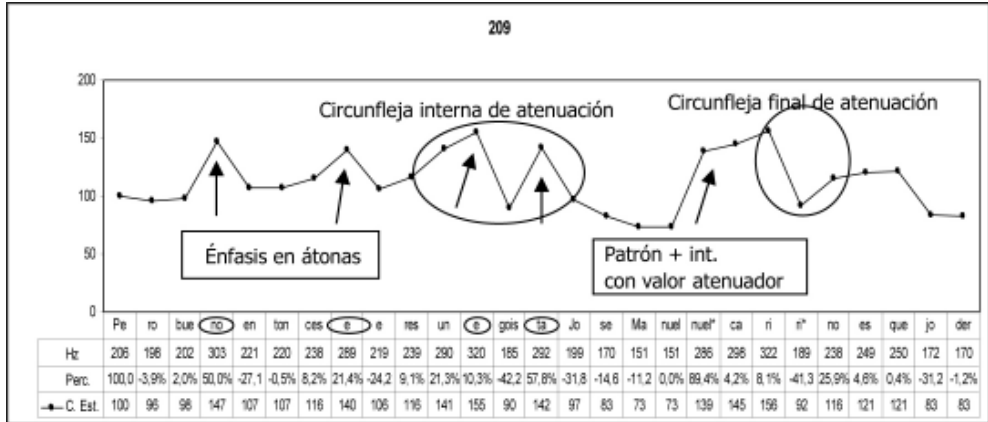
209

200
150
100
50
0

Circunfleja interna de atenuación

Circunfleja final de atenuación

Énfasis en átonas

Patrón + int. con valor atenuador

| | Pe | ro | bue | no | en | ton | ces | e | e | res | un | e | gois | ta | Jo | se | Ma | nuel | nuel* | ca | ri | ri* | no | es | que | jo | der |
|---|---|---|---|---|---|---|---|---|---|---|---|---|---|---|---|---|---|---|---|---|---|---|---|---|---|---|---|
| Hz | 206 | 198 | 202 | 303 | 221 | 220 | 238 | 289 | 219 | 239 | 290 | 320 | 185 | 292 | 199 | 170 | 151 | 151 | 286 | 298 | 322 | 189 | 238 | 249 | 250 | 172 | 170 |
| Perc. | 100,0 | -3,9% | 2,0% | 50,0% | -27,1 | -0,5% | 8,2% | 21,4% | -24,2 | 9,1% | 21,3% | 10,3% | -42,2 | 57,8% | -31,8 | -14,6 | -11,2 | 0,0% | 89,4% | 4,2% | 8,1% | -41,3 | 25,9% | 4,6% | 0,4% | -31,2 | -1,2% |
| C. Est. | 100 | 96 | 98 | 147 | 107 | 107 | 116 | 140 | 106 | 116 | 141 | 155 | 90 | 142 | 97 | 83 | 73 | 73 | 139 | 145 | 156 | 92 | 116 | 121 | 121 | 83 | 83 |